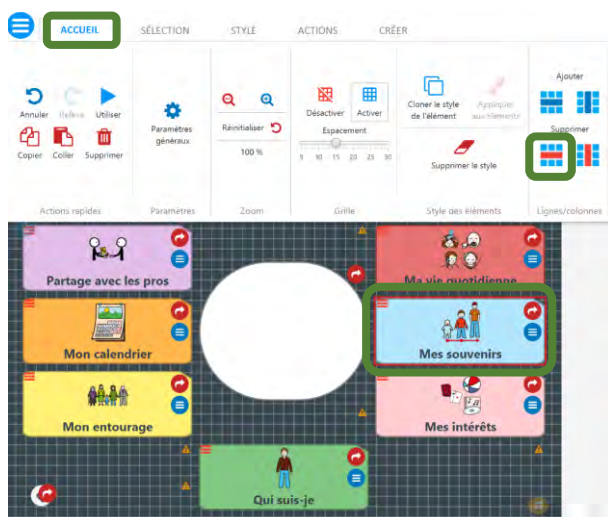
ACCUEIL SÉLECTION STYLE ACTIONS CRÉER

Annuler Refaire Utiliser
Copier Coller Supprimer
Actions rapides

Paramètres généraux
Paramètres

Réinitialiser
100 %
Zoom

Désactiver Activer
Espacement
0 5 10 15 20 25 30
Grille

Cloner le style de l'élément
Appliquer aux éléments
Supprimer le style
Style des éléments

Ajouter
Supprimer
Lignes/colonnes

Partage avec les pros
Ma vie quotidienne
Mon calendrier
Mes souvenirs
Mon entourage
Mes intérêts
Qui suis-je